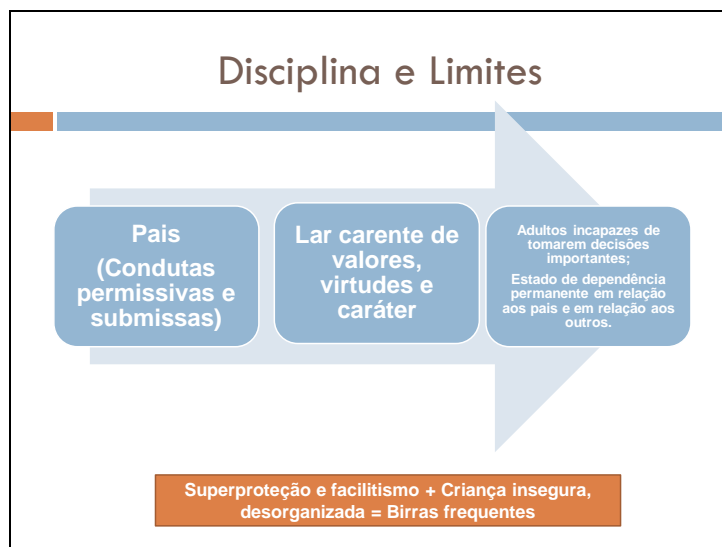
Disciplina e Limites

Pais
(Condutas permissivas e submissas)

Lar carente de valores, virtudes e caráter

Adultos incapazes de tomarem decisões importantes;
Estado de dependência permanente em relação aos pais e em relação aos outros.

Superproteção e facilitismo + Criança insegura, desorganizada = Birras frequentes